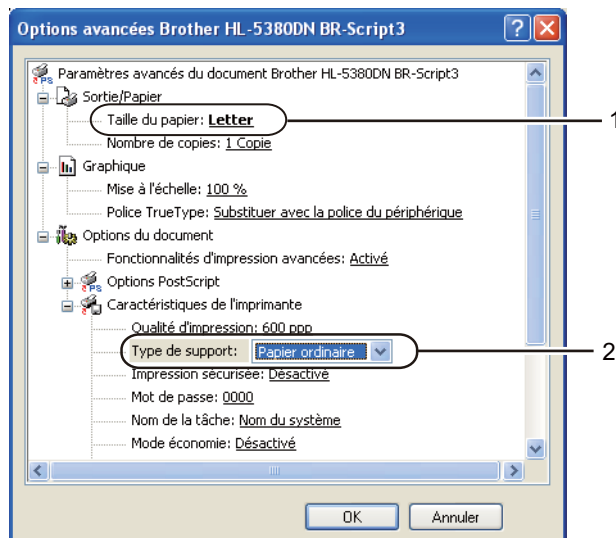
Options avancées Brother HL-5380DN BR-Script3

Paramètres avancés du document Brother HL-5380DN BR-Script3

Sortie/Papier

Taille du papier: Letter

Nombre de copies: 1 Copie

Graphique

Mise à l'échelle: 100 %

Police TrueType: Substituer avec la police du périphérique

Options du document

Fonctionnalités d'impression avancées: Activé

Options PostScript

Caractéristiques de l'imprimante

Qualité d'impression: 600 ppp

Type de support: Papier ordinaire

Impression sécurisée: Désactivé

Mot de passe: 0000

Nom de la tâche: Nom du système

Mode économie: Désactivé

1

2

OK

Annuler